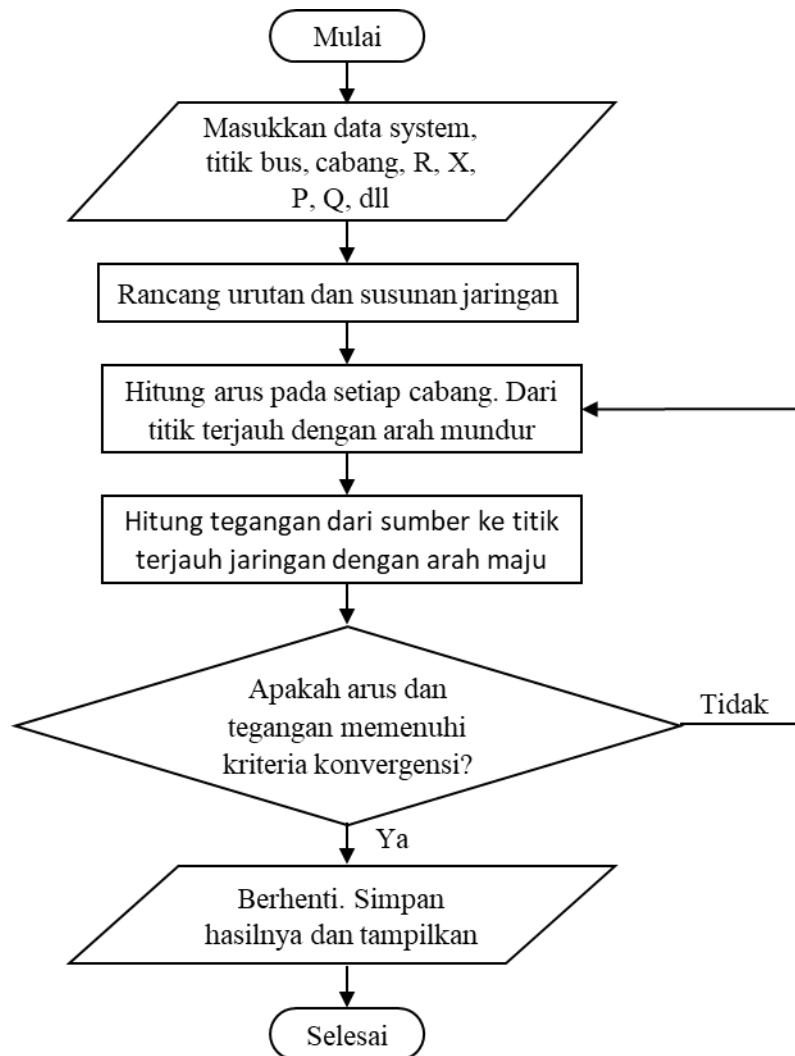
Mulai

Masukkan data system, titik bus, cabang, R, X, P, Q, dll

Rancang urutan dan susunan jaringan

Hitung arus pada setiap cabang. Dari titik terjauh dengan arah mundur

Hitung tegangan dari sumber ke titik terjauh jaringan dengan arah maju

Apakah arus dan tegangan memenuhi kriteria konvergensi?

Tidak

Ya

Berhenti. Simpan hasilnya dan tampilkan

Selesai